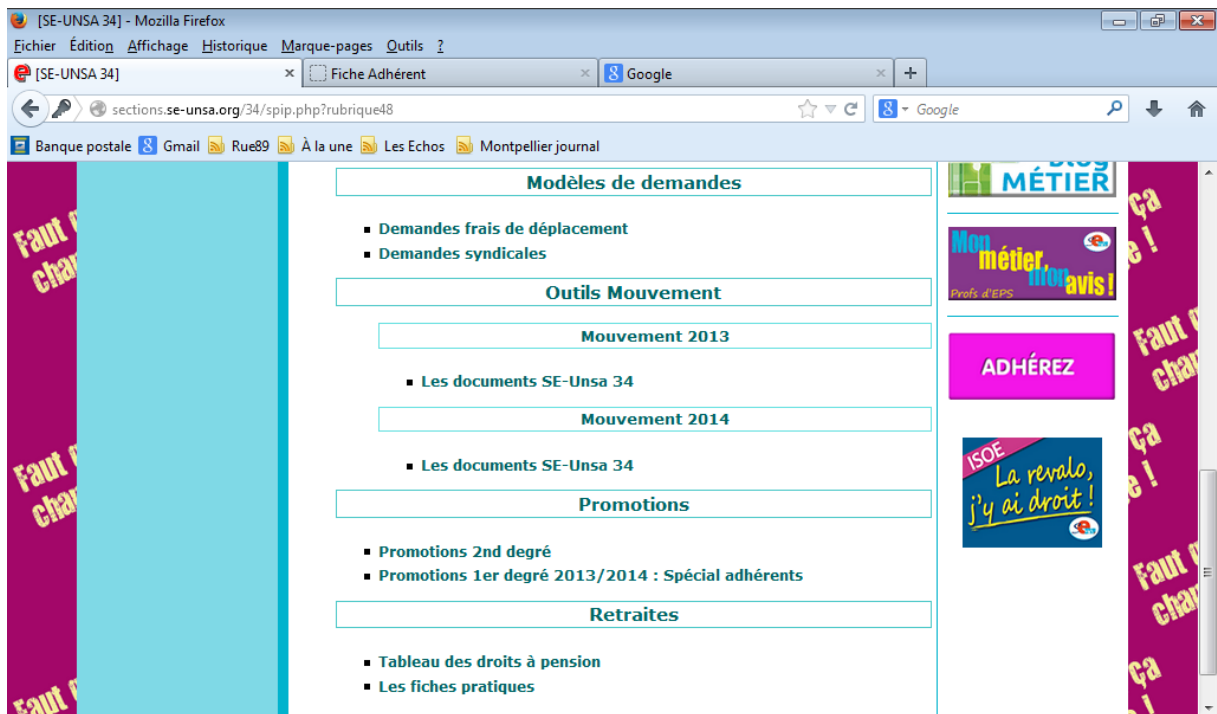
[SE-UNSA 34] - Mozilla Firefox

Fichier Édition Affichage Historique Marque-pages Outils ?

[SE-UNSA 34] × Fiche Adhérent × Google × +

sections.se-unsa.org/34/spip.php?rubrique48

Google

Banque postale Gmail Rue89 À la une Les Echos Montpellier journal

Faut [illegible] cha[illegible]

Modèles de demandes

- Demandes frais de déplacement
- Demandes syndicales

Outils Mouvement

Mouvement 2013

- Les documents SE-Unsa 34

Mouvement 2014

- Les documents SE-Unsa 34

Promotions

- Promotions 2nd degré
- Promotions 1er degré 2013/2014 : Spécial adhérents

Retraites

- Tableau des droits à pension
- Les fiches pratiques

MÉTIER

Mon métier mon avis ! Profs d'EPS

ADHÉREZ

ISOE La revalo, j'y ai droit !

ça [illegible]e !